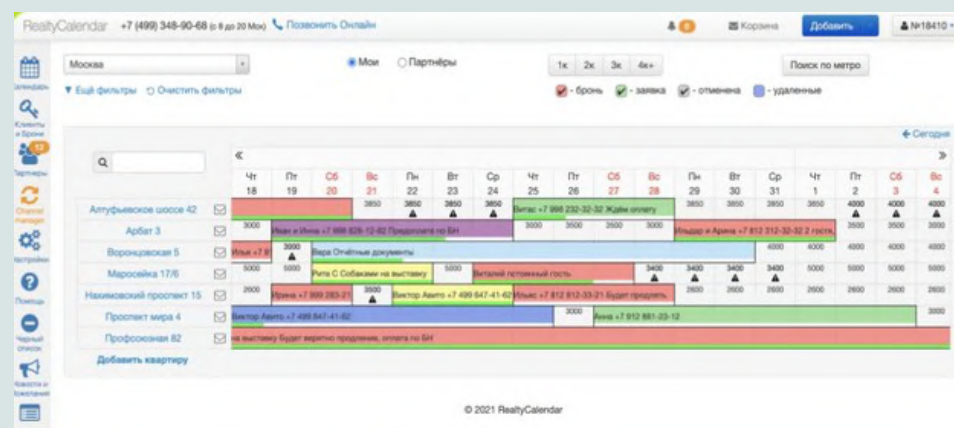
RealtyCalendar +7 (499) 348-90-68 (с 8 до 20 Мск) Позвонить Онлайн

6 Корзина Добавить №18410

Календарь
Клиенты и Брони
Партнеры 17
Channel manager
Настройки
Помощь
Черный список
Новости и Компании

Москва

Мои Партнёры

1к 2к 3к 4к+

Поиск по метро

Ещё фильтры Очистить фильтры

- бронь - заявка - отменена - удаленные

Сегодня

| | Чт 18 | Пт 19 | Сб 20 | Вс 21 | Пн 22 | Вт 23 | Ср 24 | Чт 25 | Пт 26 | Сб 27 | Вс 28 | Пн 29 | Вт 30 | Ср 31 | Чт 1 | Пт 2 | Сб 3 | Вс 4 |
|---|---|---|---|---|---|---|---|---|---|---|---|---|---|---|---|---|---|---|
| Алтуфьевское шоссе 42 | | | | 3850 | 3850 | 3850 | 3850 | Витас +7 998 232-32-32 Ждём оплату | | | | 3850 | 3850 | 3850 | 3850 | 4000 | 4000 | 4000 |
| Арбат 3 | 3000 | Иван и Инна +7 998 828-12-82 Предоплата по БН | | | | | | 3000 | 3500 | 2600 | 3000 | Ильдар и Арина +7 812 312-32-32 2 гостя, | | | | 3500 | 3500 | 3000 |
| Воронцовская 5 | Илья +7 9 | 3000 | Вера Отчётные документы | | | | | | | | | | | 4000 | 4000 | 4000 | 4000 | 4000 |
| Марксейка 17/6 | 5000 | 5000 | Рита С Собаками на выставку | | | 5000 | Виталий почетный гость | | | | 3400 | 3400 | 3400 | 3400 | 5000 | 5000 | 5000 | 5000 |
| Нахимовский проспект 15 | 2600 | Ирина +7 999 283-21 | | 3500 | Виктор Авито +7 499 647-41-62 | | Ильяс +7 812 812-33-21 Будет продлять | | | | | 2600 | 2600 | 2600 | 2600 | 2600 | 2600 | 2600 |
| Проспект мира 4 | Виктор Авито +7 499 647-41-62 | | | | | | | | 3000 | Анна +7 912 981-23-12 | | | | | | | | 3000 |
| Профсоюзная 82 | на выставку Будет вероятно продление, оплата по БН | | | | | | | | | | | | | | | | | |

Добавить квартиру

© 2021 RealtyCalendar